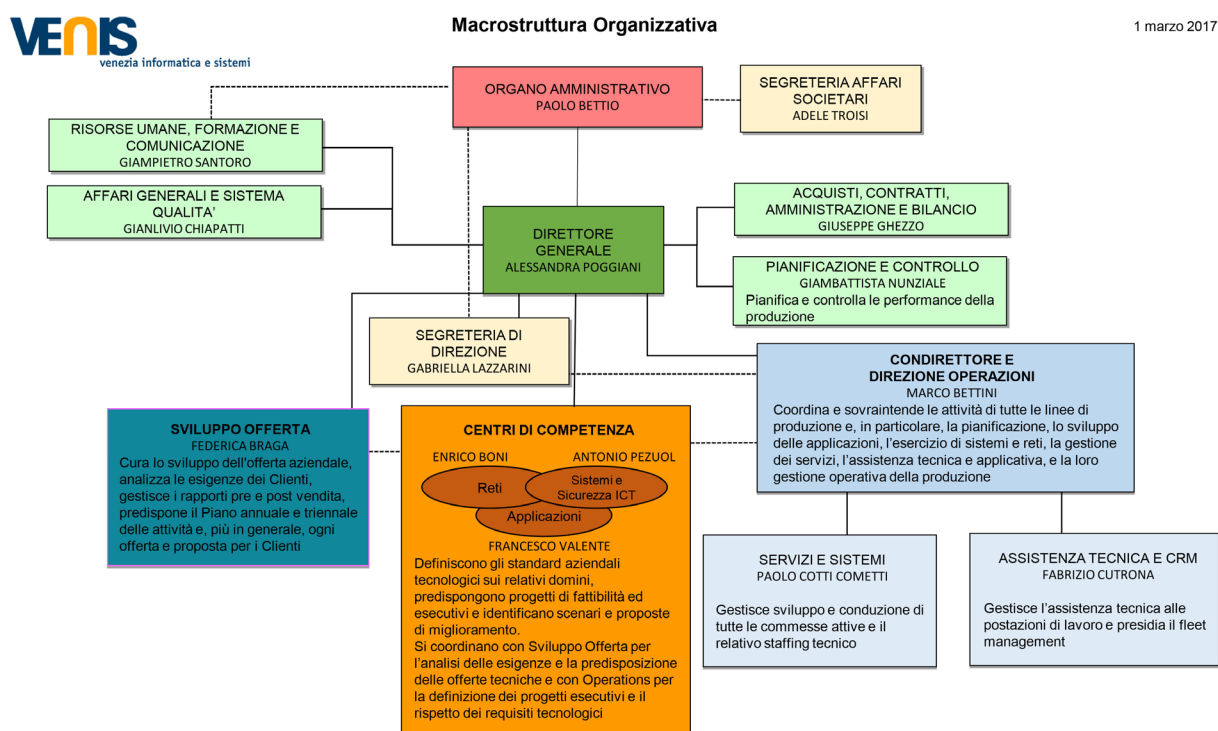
VENIS
venezia informatica e sistemi

Macrostruttura Organizzativa

1 marzo 2017

ORGANO AMMINISTRATIVO
PAOLO BETTIO

SEGRETERIA AFFARI SOCIETARI
ADELE TROISI

RISORSE UMANE, FORMAZIONE E COMUNICAZIONE
GIAMPIETRO SANTORO

AFFARI GENERALI E SISTEMA QUALITA'
GIANLIVIO CHIAPATTI

DIRETTORE GENERALE
ALESSANDRA POGGIANI

ACQUISTI, CONTRATTI, AMMINISTRAZIONE E BILANCIO
GIUSEPPE GHEZZO

PIANIFICAZIONE E CONTROLLO
GIAMBATTISTA NUNZIALE
Pianifica e controlla le performance della produzione

SEGRETERIA DI DIREZIONE
GABRIELLA LAZZARINI

CONDIRETTORE E DIREZIONE OPERAZIONI
MARCO BETTINI
Coordina e sovraintende le attività di tutte le linee di produzione e, in particolare, la pianificazione, lo sviluppo delle applicazioni, l'esercizio di sistemi e reti, la gestione dei servizi, l'assistenza tecnica e applicativa, e la loro gestione operativa della produzione

SVILUPPO OFFERTA
FEDERICA BRAGA
Cura lo sviluppo dell'offerta aziendale, analizza le esigenze dei Clienti, gestisce i rapporti pre e post vendita, predispone il Piano annuale e triennale delle attività e, più in generale, ogni offerta e proposta per i Clienti

CENTRI DI COMPETENZA
ENRICO BONI
ANTONIO PEZUOL
Reti
Sistemi e Sicurezza ICT
Applicazioni
FRANCESCO VALENTE
Definiscono gli standard aziendali tecnologici sui relativi domini, predispongono progetti di fattibilità ed esecutivi e identificano scenari e proposte di miglioramento.
Si coordinano con Sviluppo Offerta per l'analisi delle esigenze e la predisposizione delle offerte tecniche e con Operations per la definizione dei progetti esecutivi e il rispetto dei requisiti tecnologici

SERVIZI E SISTEMI
PAOLO COTTI COMETTI
Gestisce sviluppo e conduzione di tutte le commesse attive e il relativo staffing tecnico

ASSISTENZA TECNICA E CRM
FABRIZIO CUTRONA
Gestisce l'assistenza tecnica alle postazioni di lavoro e presidia il fleet management